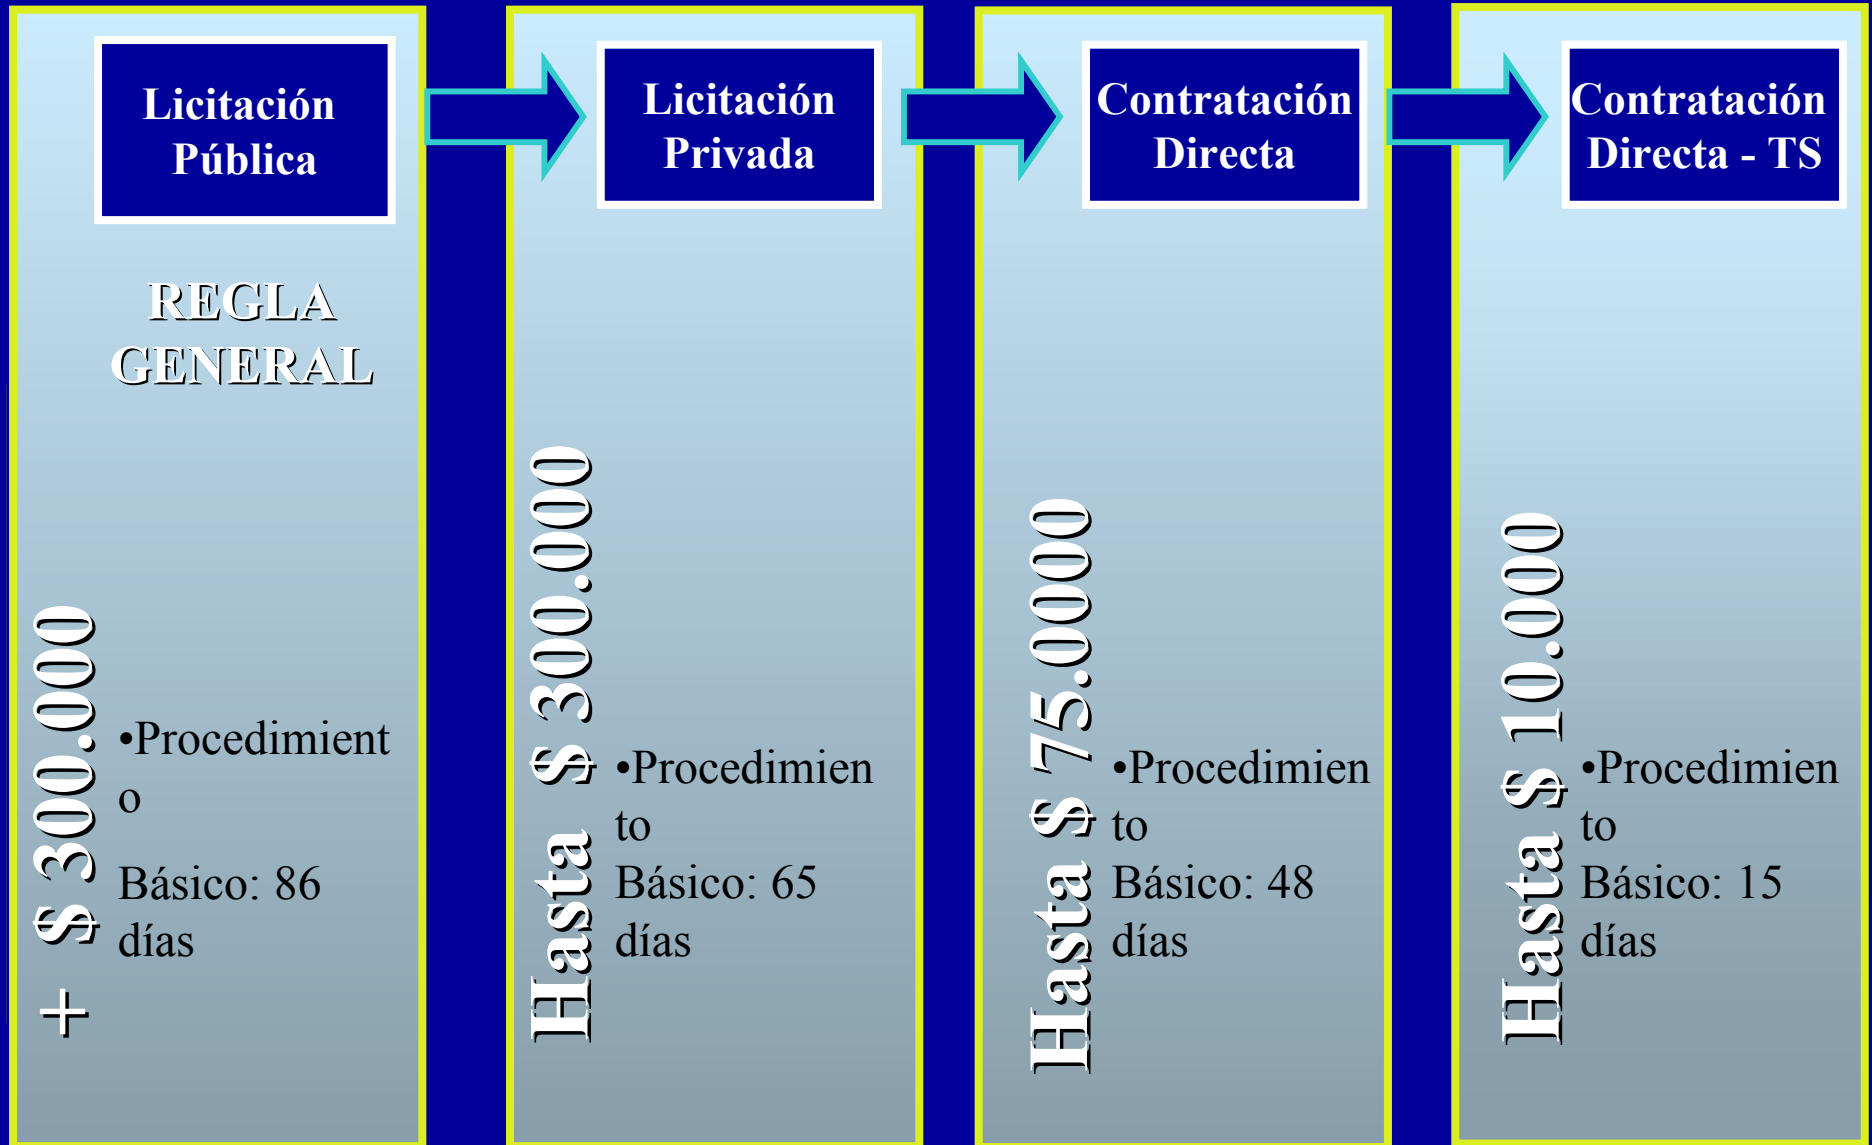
Licitación Pública

REGLA GENERAL

+ $ 300.000

•Procedimient o

Básico: 86 días

Licitación Privada

Hasta $ 300.000

•Procedimien to

Básico: 65 días

Contratación Directa

Hasta $ 75.0000

•Procedimien to

Básico: 48 días

Contratación Directa - TS

Hasta $ 10.000

•Procedimien to

Básico: 15 días